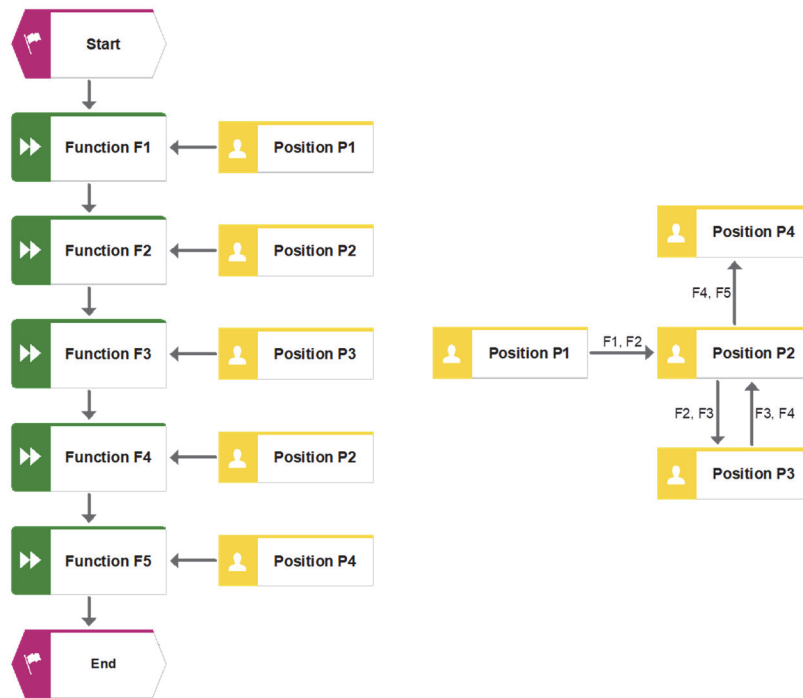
Start

Function F1

Position P1

Function F2

Position P2

Function F3

Position P3

Function F4

Position P2

Function F5

Position P4

End

Position P4

F4, F5

Position P1

F1, F2

Position P2

F2, F3

F3, F4

Position P3